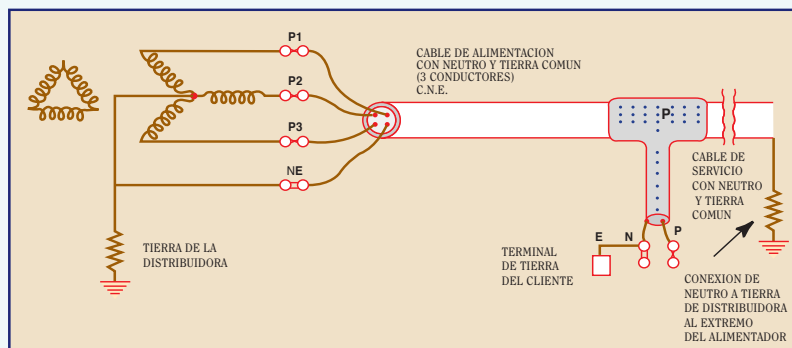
P1

P2

P3

NE

CABLE DE ALIMENTACION CON NEUTRO Y TIERRA COMUN (3 CONDUCTORES) C.N.E.

P

CABLE DE SERVICIO CON NEUTRO Y TIERRA COMUN

TIERRA DE LA DISTRIBUIDORA

E

N

P

TERMINAL DE TIERRA DEL CLIENTE

CONEXION DE NEUTRO A TIERRA DE DISTRIBUIDORA AL EXTREMO DEL ALIMENTADOR